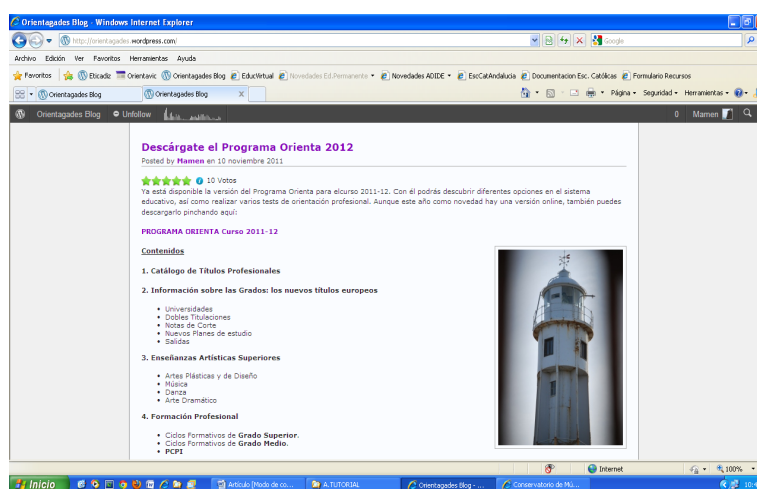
Orientagades Blog - Windows Internet Explorer

http://orientagades.wordpress.com/

Google

Archivo Edición Ver Favoritos Herramientas Ayuda

Favoritos Eticadiz Orientavic Orientagades Blog EducVirtual Novedades Ed.Permanente Novedades ADIDE EscCatAndalucia Documentacion Esc. Católicas Formulario Recursos

Orientagades Blog Orientagades Blog

Página Seguridad Herramientas

Orientagades Blog Unfollow

0 Mamen

Descárgate el Programa Orienta 2012

Posted by Mamen en 10 noviembre 2011

10 Votos

Ya está disponible la versión del Programa Orienta para elcurso 2011-12. Con él podrás descubrir diferentes opciones en el sistema educativo, así como realizar varios tests de orientación profesional. Aunque este año como novedad hay una versión online, también puedes descargarlo pinchando aquí:

PROGRAMA ORIENTA Curso 2011-12

Contenidos

1. Catálogo de Títulos Profesionales

2. Información sobre las Grados: los nuevos títulos europeos

- Universidades
- Dobles Titulaciones
- Notas de Corte
- Nuevos Planes de estudio
- Salidas

3. Enseñanzas Artísticas Superiores

- Artes Plásticas y de Diseño
- Música
- Danza
- Arte Dramático

4. Formación Profesional

- Ciclos Formativos de Grado Superior.
- Ciclos Formativos de Grado Medio.
- PCPI

Internet 100%

Inicio Artículo [Modo de co... A.TUTORIAL Orientagades Blog - ... Conservatorio de Mú...